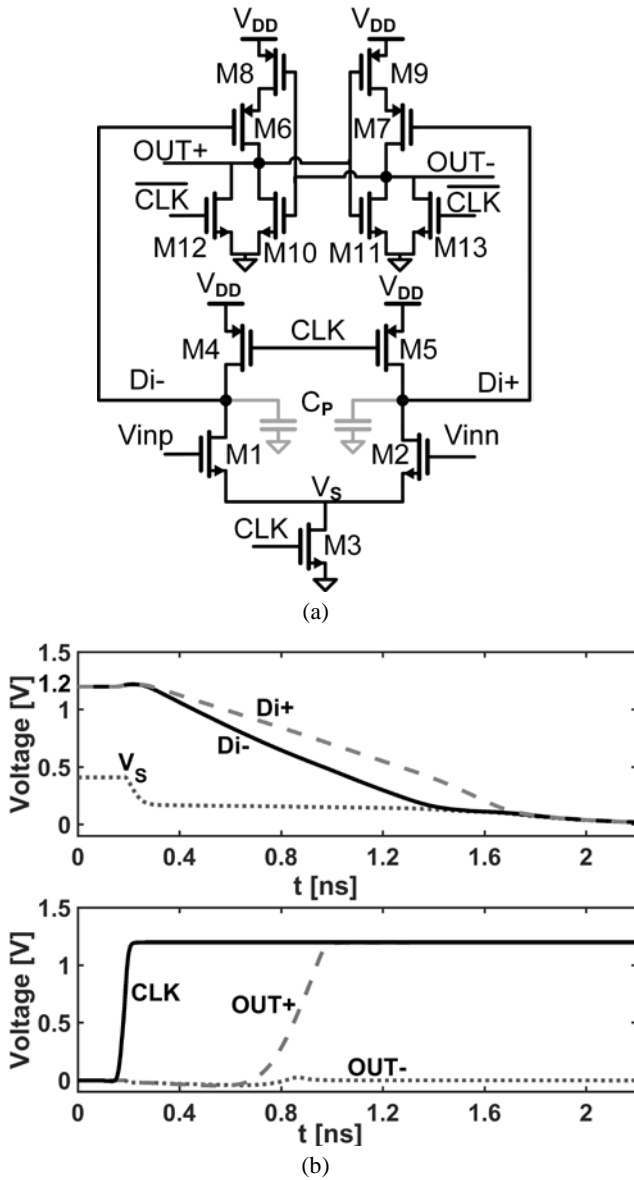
$V_{DD}$ $V_{DD}$
M8 M9
M6 M7
OUT+ OUT-
$\overline{CLK}$ $\overline{CLK}$
M12 M10 M11 M13
$V_{DD}$ $V_{DD}$
M4 CLK M5
Di- Di+
$C_P$
Vinp M1 M2 Vinn
$V_S$
CLK M3
(a)

1.5
1.2
1
0.5
0
Voltage [V]
Di+
Di-
$V_S$
0 0.4 0.8 1.2 1.6 2
t [ns]

1.5
1
0.5
0
Voltage [V]
CLK
OUT+
OUT-
0 0.4 0.8 1.2 1.6 2
t [ns]
(b)